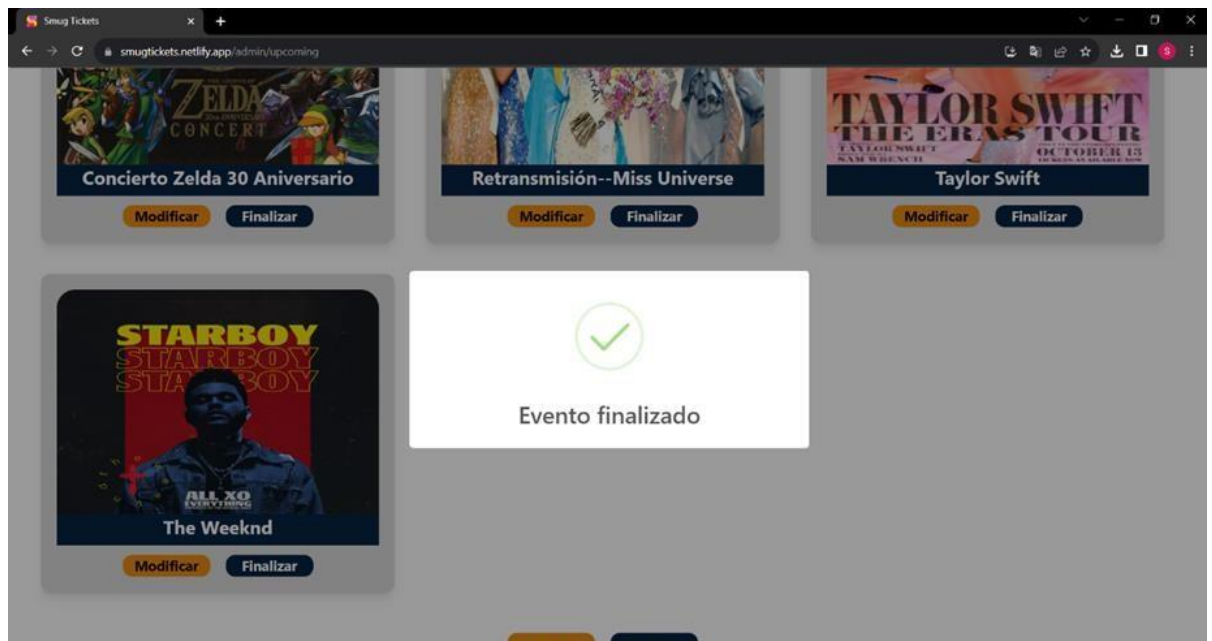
Smug Tickets

smugtickets.netlify.app/admin/upcoming

ZELDA
CONCERT

Concierto Zelda 30 Aniversario

Modificar Finalizar

Retransmisión--Miss Universe

Modificar Finalizar

TAYLOR SWIFT
THE ERAS TOUR
OCTOBER 13

Taylor Swift

Modificar Finalizar

STARBOY
STARBOY
STARBOY

ALL XO

The Weeknd

Modificar Finalizar

Evento finalizado